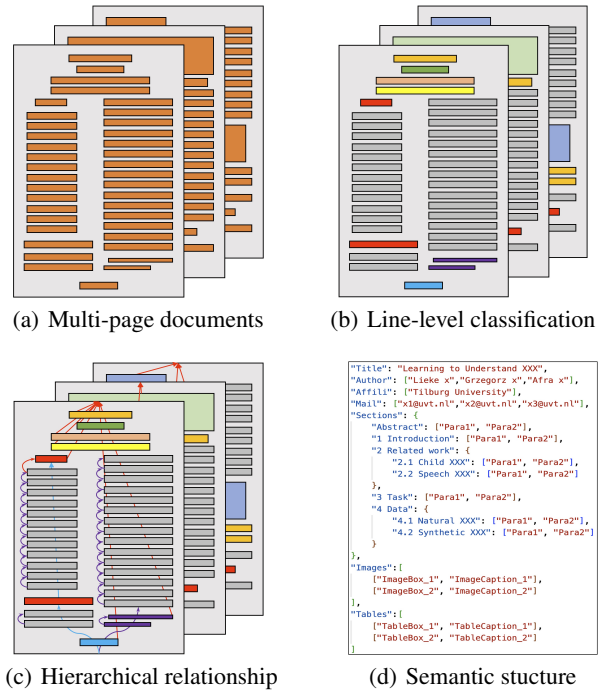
(a) Multi-page documents

(b) Line-level classification

(c) Hierarchical relationship

"Title": "Learning to Understand XXX",
"Author": ["Lieke x","Grzegorz x","Afra x"],
"Affil": ["Tilburg University"],
"Mail": ["x1@uvt.nl","x2@uvt.nl","x3@uvt.nl"],
"Sections": {
"Abstract": ["Para1", "Para2"],
"1 Introduction": ["Para1", "Para2"],
"2 Related work": {
"2.1 Child XXX": ["Para1", "Para2"],
"2.2 Speech XXX": ["Para1", "Para2"]
},
"3 Task": ["Para1", "Para2"],
"4 Data": {
"4.1 Natural XXX": ["Para1", "Para2"],
"4.2 Synthetic XXX": ["Para1", "Para2"]
}
},
"Images":[
["ImageBox_1", "ImageCaption_1"],
["ImageBox_2", "ImageCaption_2"]
],
"Tables":[
["TableBox_1", "TableCaption_1"],
["TableBox_2", "TableCaption_2"]
]

(d) Semantic stucture